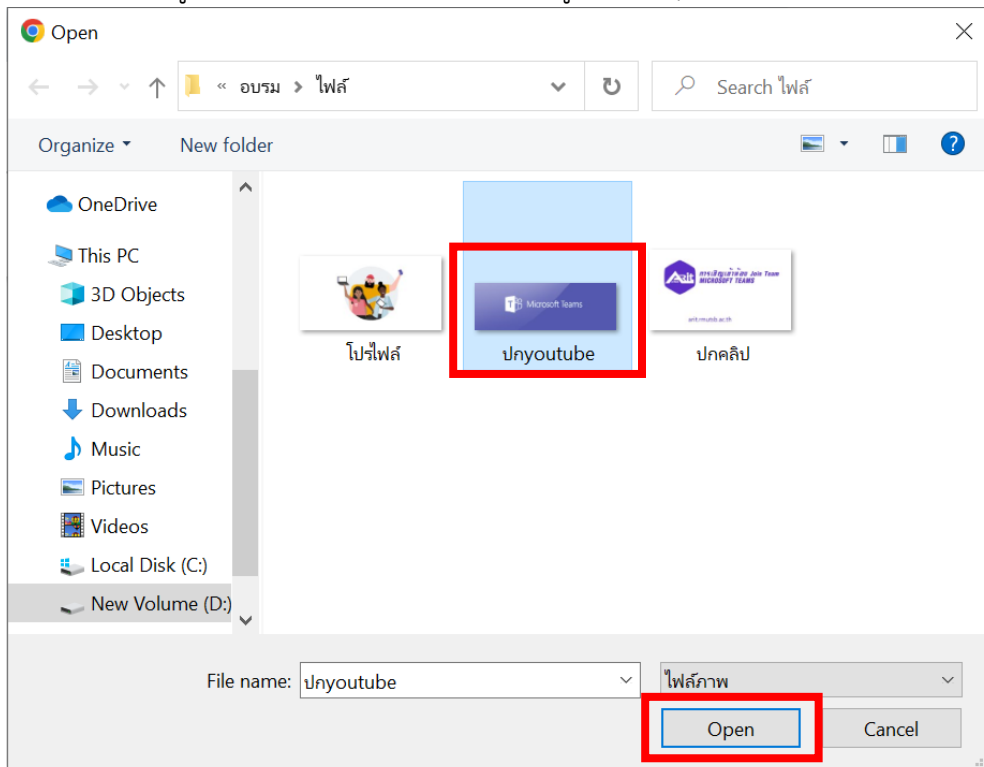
Open

« อบรม > ไฟล์

Search ไฟล์

Organize ▾ New folder

OneDrive
This PC
3D Objects
Desktop
Documents
Downloads
Music
Pictures
Videos
Local Disk (C:)
New Volume (D:)

Microsoft Teams

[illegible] Join Team MICROSOFT TEAMS

โปรไฟล์
ปกyoutube
ปกคลิป

File name: ปกyoutube
ไฟล์ภาพ

Open
Cancel